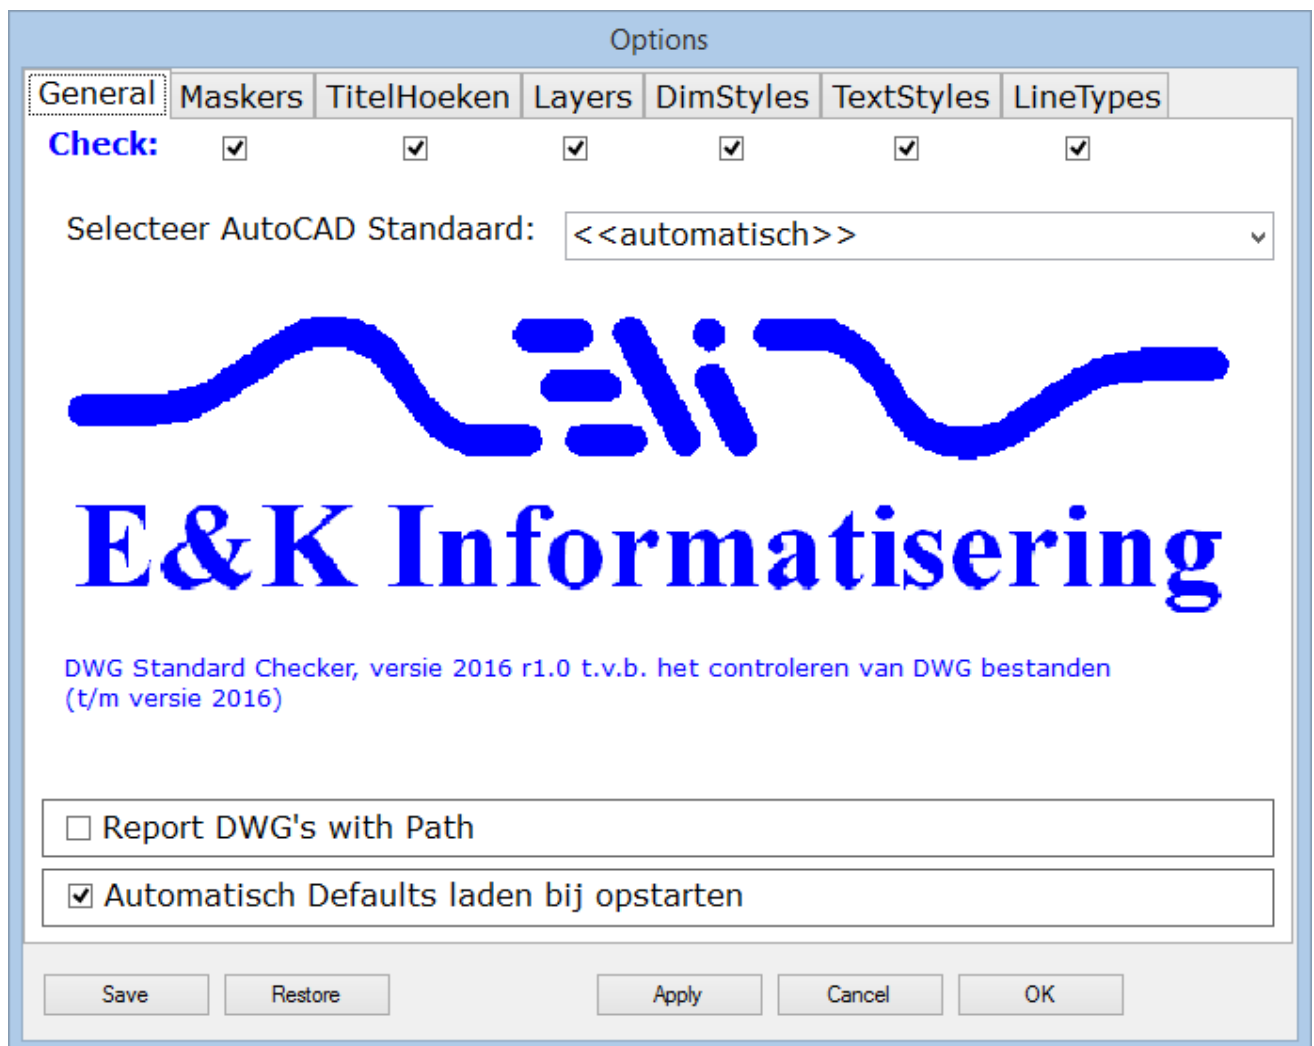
Options

General | Maskers | TitelHoeken | Layers | DimStyles | TextStyles | LineTypes

Check:

Selecteer AutoCAD Standaard: <<automatisch>>

E&K Informatisering

DWG Standard Checker, versie 2016 r1.0 t.v.b. het controleren van DWG bestanden (t/m versie 2016)

Report DWG's with Path

Automatisch Defaults laden bij opstarten

Save | Restore | Apply | Cancel | OK